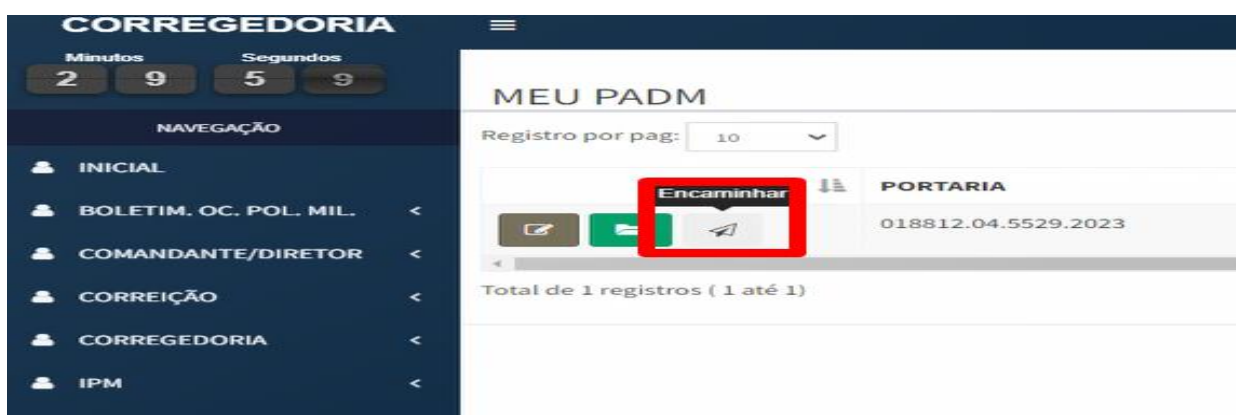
CORREGEDORIA

Minutos Segundos
2 9 5 9

NAVEGAÇÃO

INICIAL

BOLETIM. OC. POL. MIL.

COMANDANTE/DIRETOR

CORREIÇÃO

CORREGEDORIA

IPM

MEU PADM

Registro por pag: 10

Encaminhar

PORTARIA

018812.04.5529.2023

Total de 1 registros ( 1 até 1)